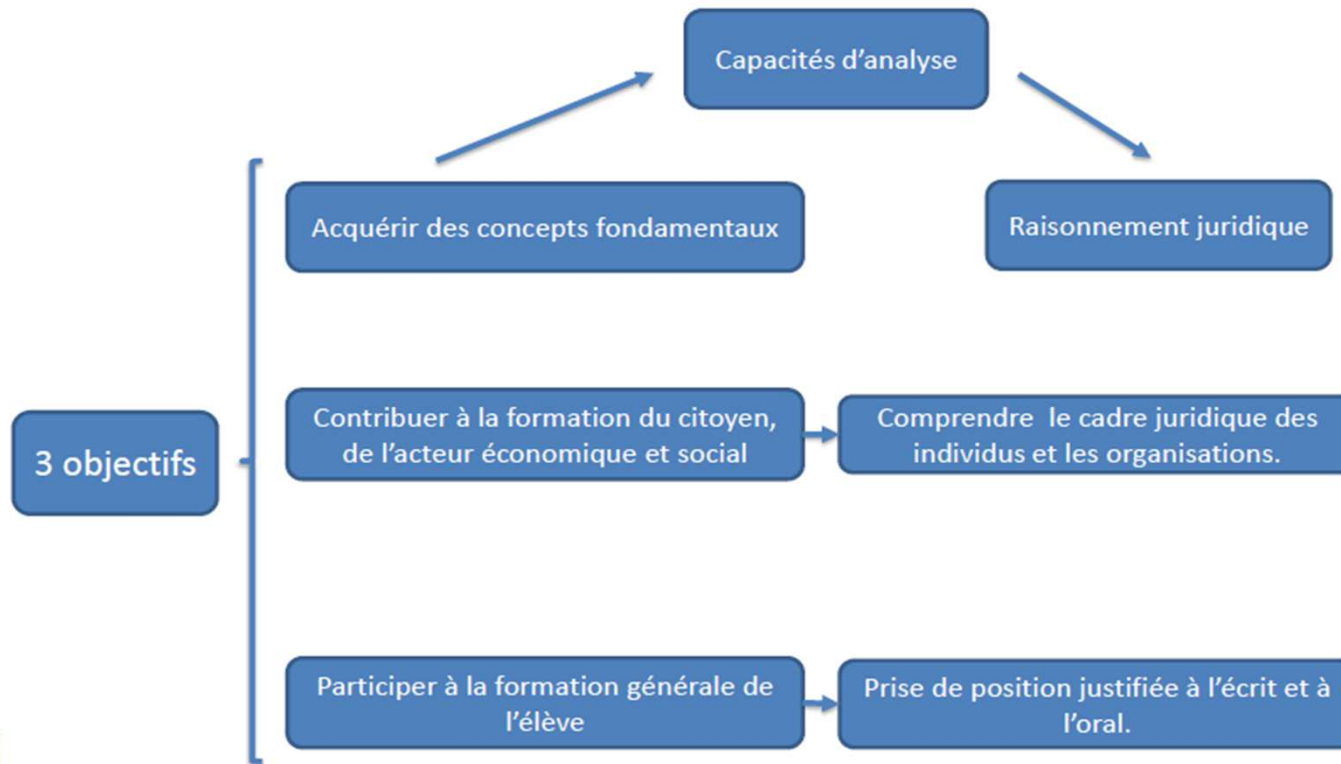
Capacités d’analyse

3 objectifs

Acquérir des concepts fondamentaux

Raisonnement juridique

Contribuer à la formation du citoyen, de l’acteur économique et social

Comprendre le cadre juridique des individus et les organisations.

Participer à la formation générale de l’élève

Prise de position justifiée à l’écrit et à l’oral.